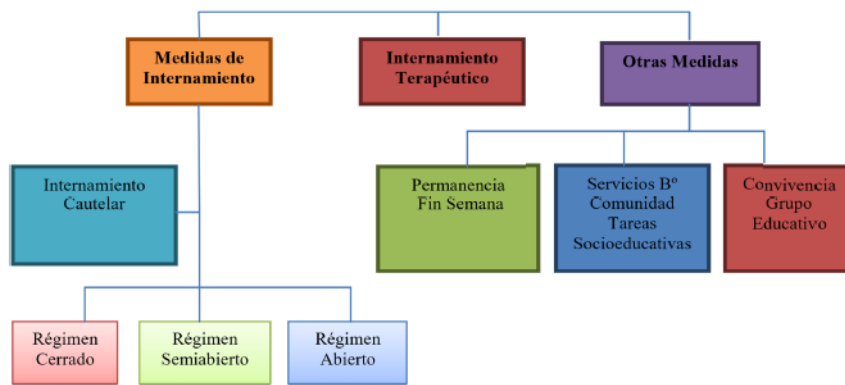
Medidas de Internamiento

Internamiento Terapéutico

Otras Medidas

Internamiento Cautelar

Permanencia Fin Semana

Servicios Bº Comunidad Tareas Socioeducativas

Convivencia Grupo Educativo

Régimen Cerrado

Régimen Semiabierto

Régimen Abierto